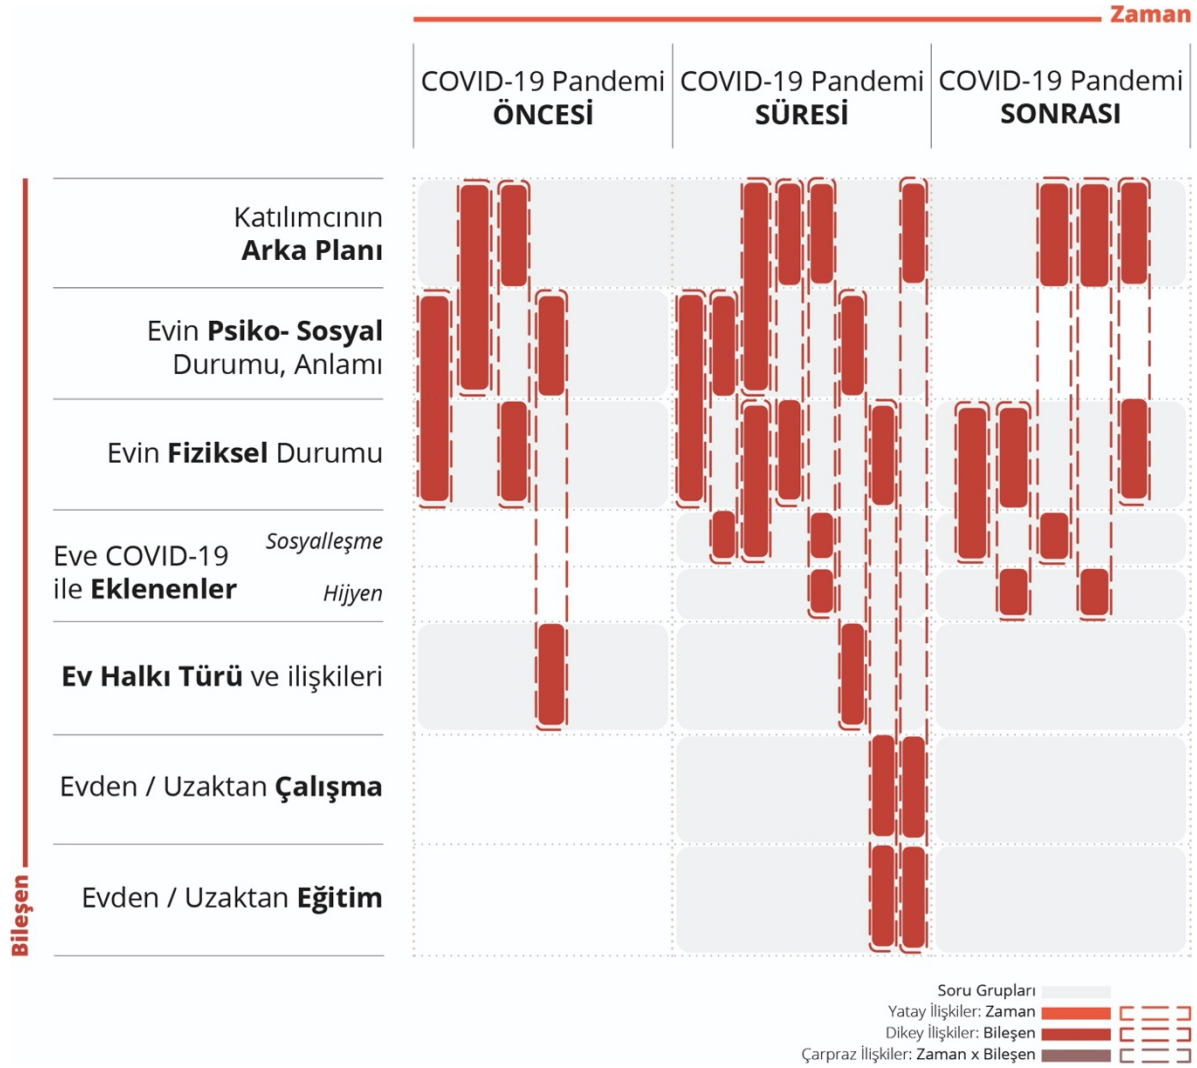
Zaman

COVID-19 Pandemi **ÖNCESİ**

COVID-19 Pandemi **SÜRESİ**

COVID-19 Pandemi **SONRASI**

Katılımcının **Arka Planı**

Evin **Psiko- Sosyal** Durumu, Anlamı

Evin **Fiziksel** Durumu

Eve COVID-19 ile **Eklenenler**

Sosyalleşme

Hijyen

**Ev Halkı Türü** ve ilişkileri

Evden / Uzaktan **Çalışma**

Evden / Uzaktan **Eğitim**

Bileşen

Soru Grupları

Yatay İlişkiler: Zaman

Dikey İlişkiler: Bileşen

Çarpraz İlişkiler: Zaman x Bileşen